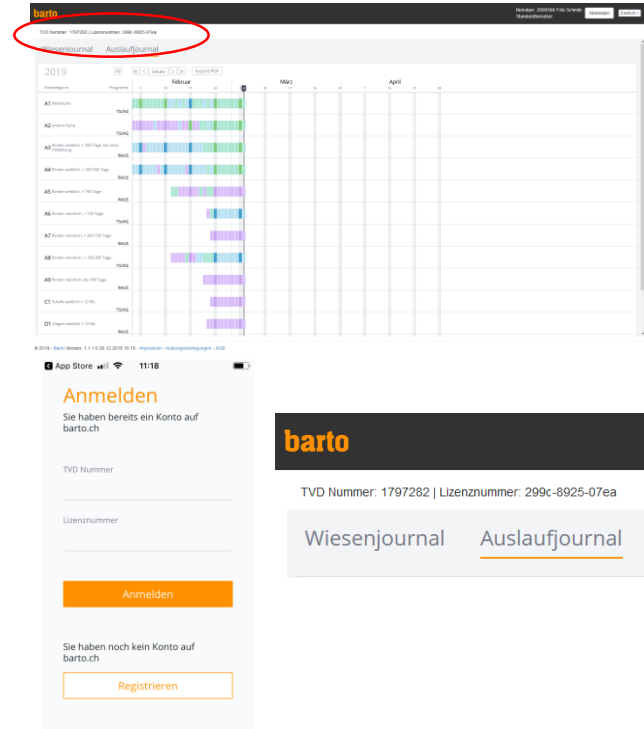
barto

Benutzer: 3000566 Fritz Schmitz
Standardbenutzer

Abmelden

Gestion

TVD Nummer: 1797282 | Lizenznummer: 299c-8925-07ea

Wiesenjournal Auslaufjournal

2019

heute

Export PDF

Februar

März

April

Tierkategorie

Programm

A1 Milchkühe

TSUNG

A2 andere Kühe

TSUNG

A3 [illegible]

RAUS

A4 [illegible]

RAUS

A5 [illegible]

RAUS

A6 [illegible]

TSUNG

A7 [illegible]

RAUS

A8 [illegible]

TSUNG

A9 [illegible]

RAUS

C1 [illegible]

TSUNG

D1 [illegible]

RAUS

© 2018 - barto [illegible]

App Store

11:18

Anmelden

Sie haben bereits ein Konto auf barto.ch

TVD Nummer

Lizenznummer

Anmelden

Sie haben noch kein Konto auf barto.ch

Registrieren

barto

TVD Nummer: 1797282 | Lizenznummer: 299c-8925-07ea

Wiesenjournal Auslaufjournal